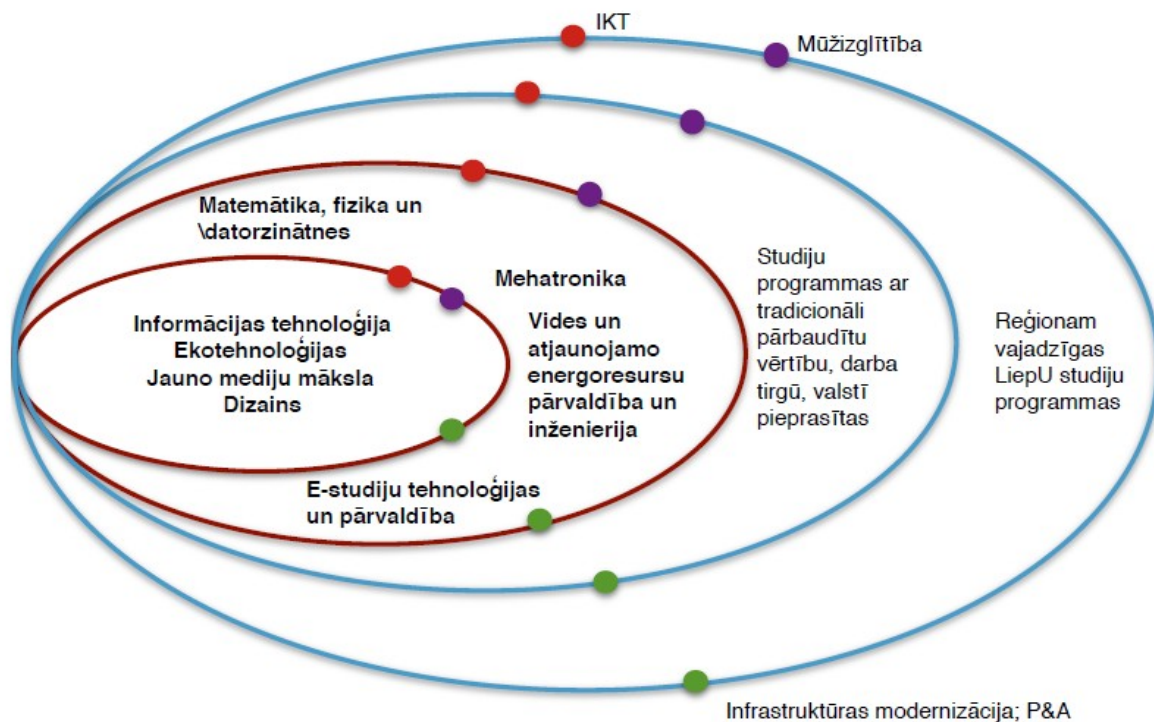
IKT

Mūžizglītība

Matemātika, fizika un \datorzinātnes

Mehatronika

Informācijas tehnoloģija
Ekotehnoloģijas
Jauno mediju māksla
Dizains

Vides un atjaunojamo energoresursu pārvaldība un inženierija

Studiju programmas ar tradicionāli pārbaudītu vērtību, darba tirgū, valstī pieprasītas

Reģionam vajadzīgas LiepU studiju programmas

E-studiju tehnoloģijas un pārvaldība

Infrastruktūras modernizācija; P&A